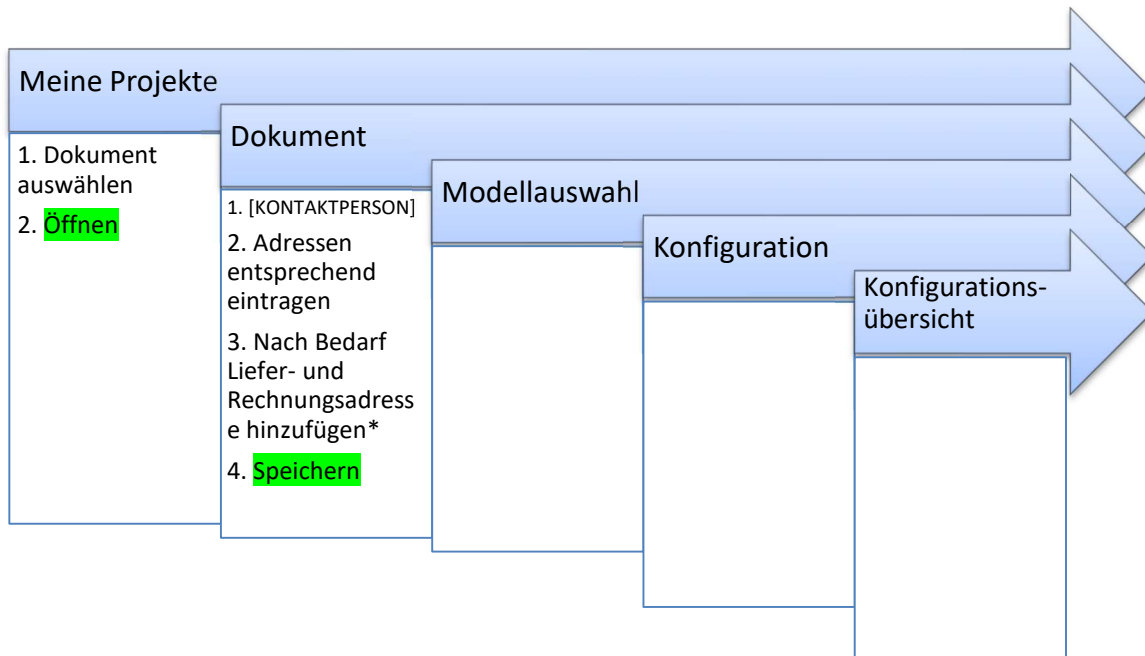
Meine Projekte

1. Dokument auswählen

2. Öffnen

Dokument

1. [KONTAKTPERSON]

2. Adressen entsprechend eintragen

3. Nach Bedarf Liefer- und Rechnungsadress e hinzufügen*

4. Speichern

Modellauswahl

Konfiguration

Konfigurationsübersicht